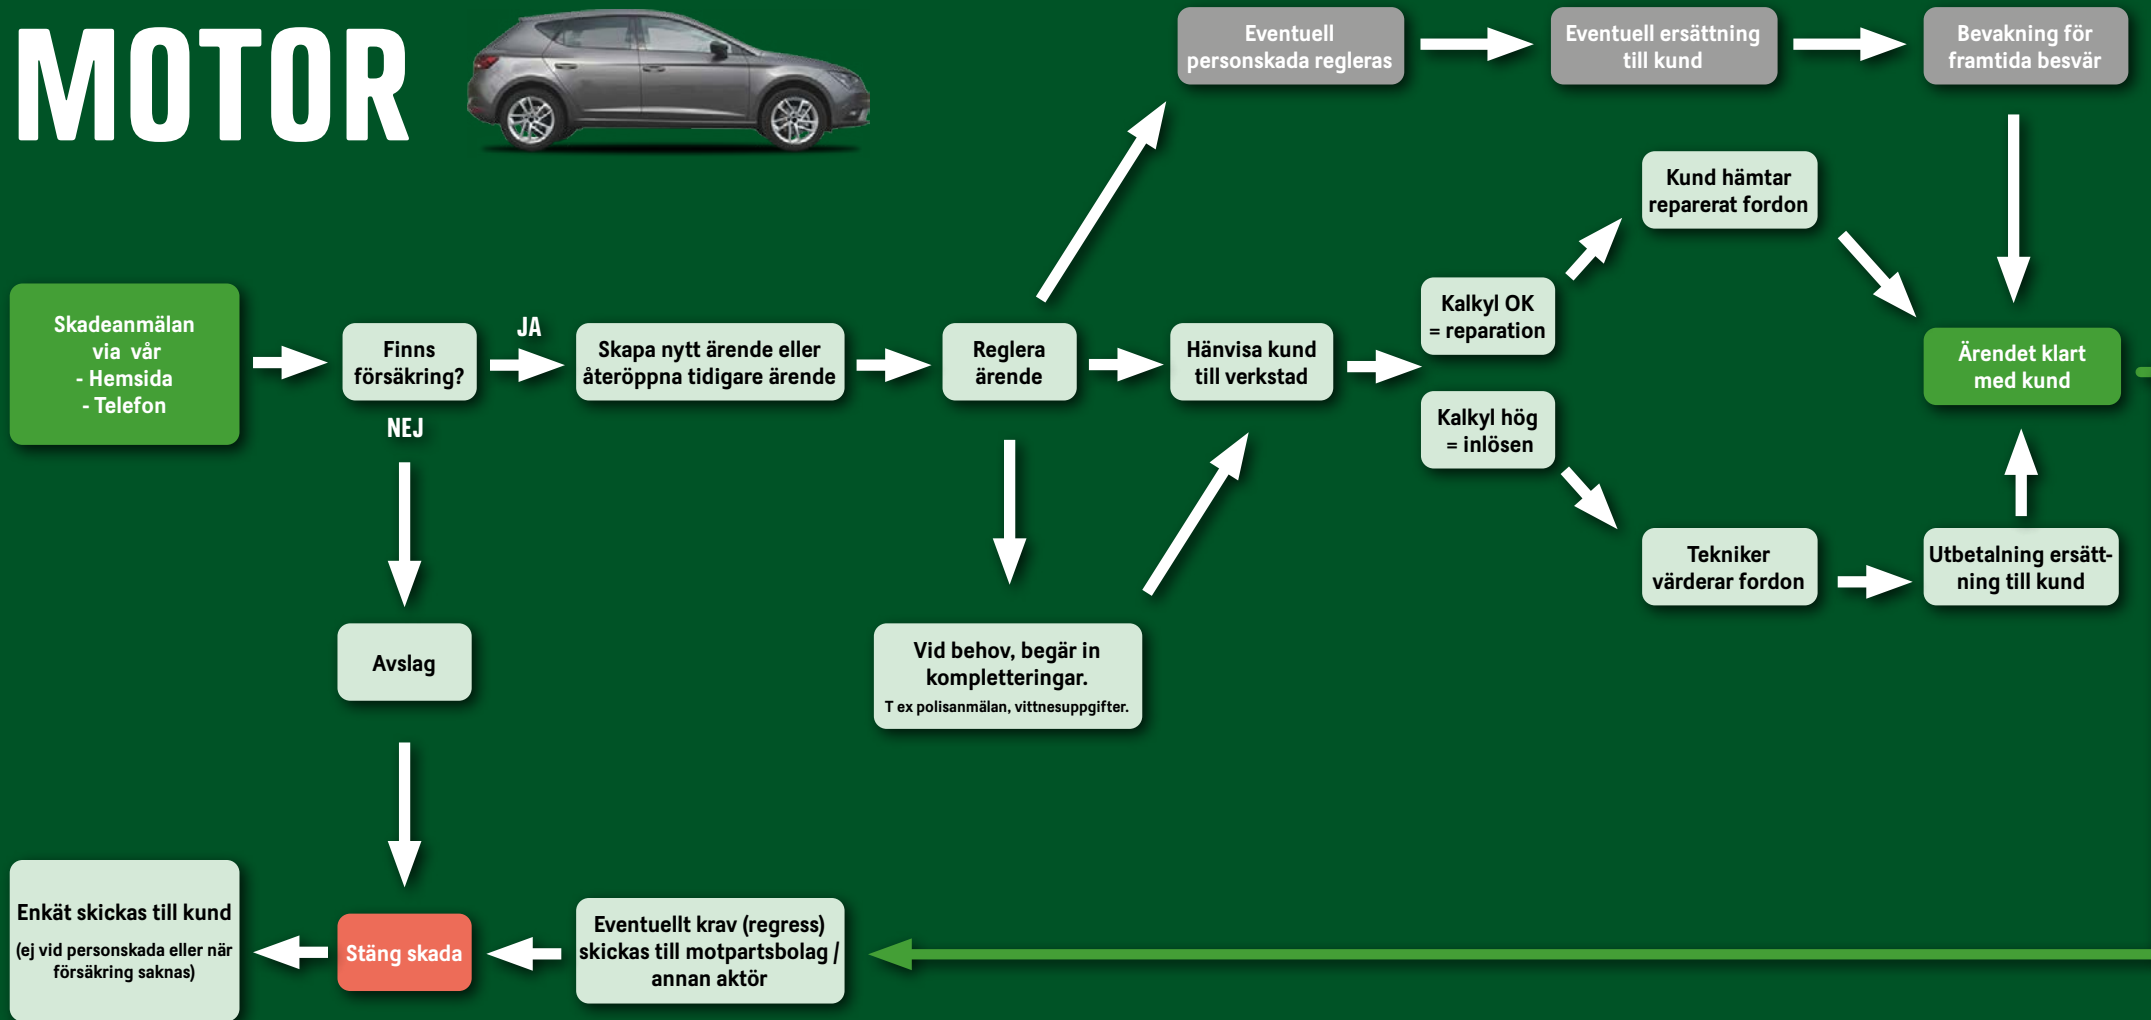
MOTOR

Eventuell personskada regleras

Eventuell ersättning till kund

Bevakning för framtida besvär

Kund hämtar reparerat fordon

Skadeanmälan via vår
- Hemsida
- Telefon

Finns försäkring?

JA

Skapa nytt ärende eller återöppna tidigare ärende

Reglera ärende

Hänvisa kund till verkstad

Kalkyl OK = reparation

Kalkyl hög = inlösen

Ärendet klart med kund

NEJ

Tekniker värderar fordon

Utbetalning ersättning till kund

Avslag

Vid behov, begär in kompletteringar.
T ex polisanmälan, vittnesuppgifter.

Enkät skickas till kund
(ej vid personskada eller när försäkring saknas)

Stäng skada

Eventuellt krav (regress) skickas till motpartsbolag / annan aktör